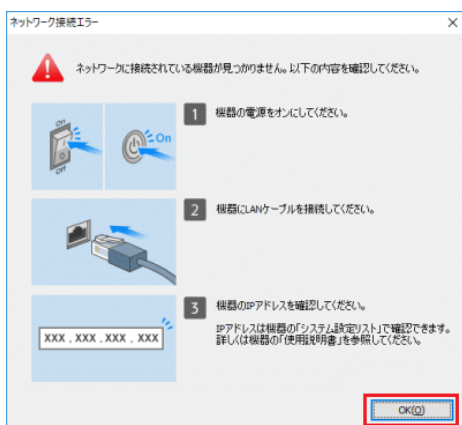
ネットワーク接続エラー

ネットワークに接続されている機器が見つかりません。以下の内容を確認してください。

On
OFF
On

1 機器の電源をオンにしてください。

2 機器にLANケーブルを接続してください。

XXX . XXX . XXX . XXX

3 機器のIPアドレスを確認してください。
IPアドレスは機器の「システム設定リスト」で確認できます。詳しくは機器の「使用説明書」を参照してください。

OK(O)